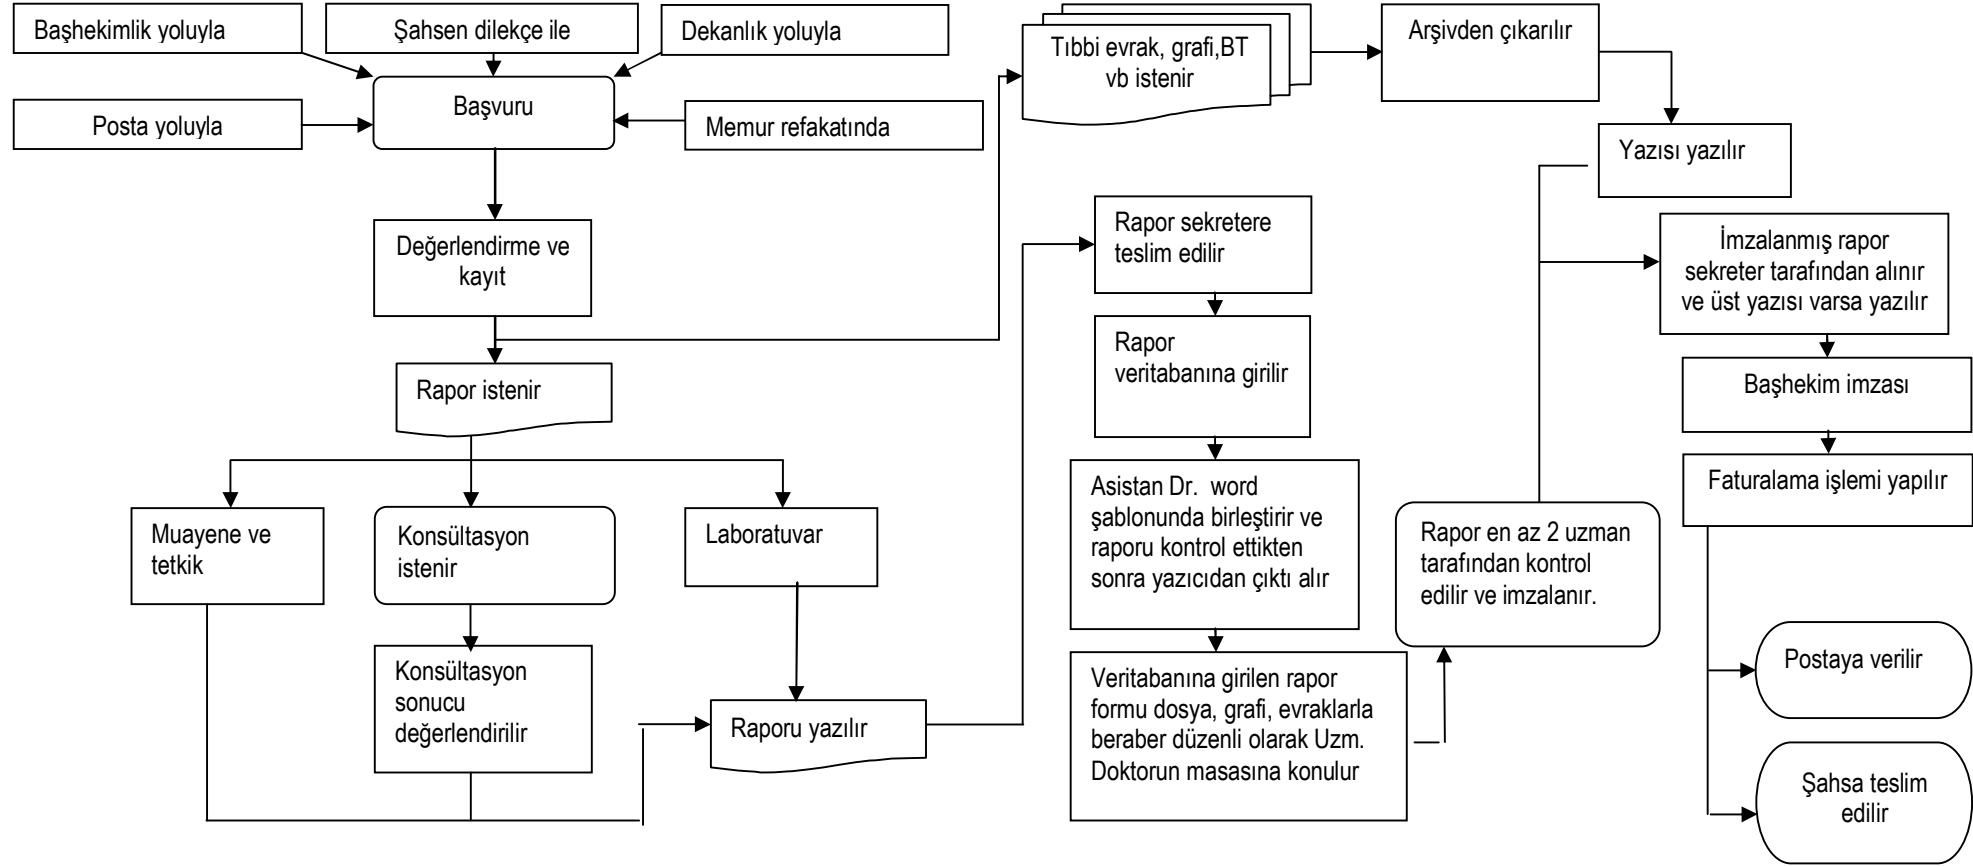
Başhekimlik yoluyla

Şahsen dilekçe ile

Dekanlık yoluyla

Posta yoluyla

Başvuru

Memur refakatında

Değerlendirme ve kayıt

Rapor istenir

Muayene ve tetkik

Konsültasyon istenir

Laboratuvar

Konsültasyon sonucu değerlendirilir

Raporu yazılır

Tıbbi evrak, grafi,BT vb istenir

Arşivden çıkarılır

Yazısı yazılır

Rapor sekretere teslim edilir

Rapor veritabanına girilir

Asistan Dr. word şablonunda birleştirir ve raporu kontrol ettikten sonra yazıcıdan çıktı alır

Veritabanına girilen rapor formu dosya, grafi, evraklarla beraber düzenli olarak Uzm. Doktorun masasına konulur

Rapor en az 2 uzman tarafından kontrol edilir ve imzalanır.

İmzalanmış rapor sekreter tarafından alınır ve üst yazısı varsa yazılır

Başhekim imzası

Faturalama işlemi yapılır

Postaya verilir

Şahsa teslim edilir